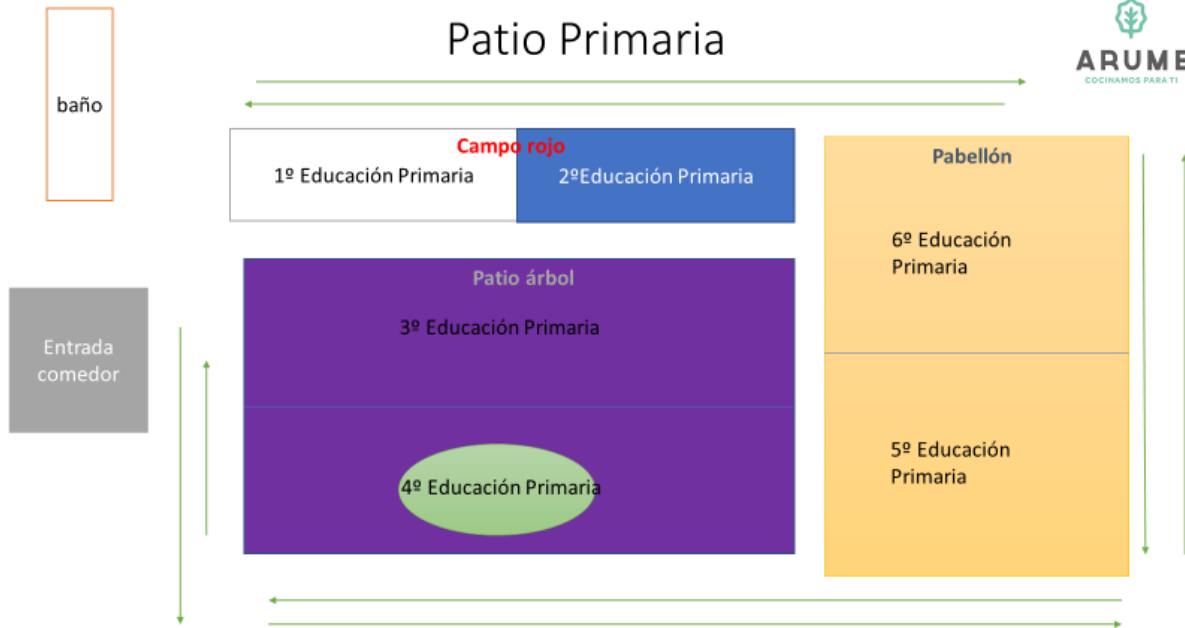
Patio Primaria

ARUMB
COCINAMOS PARA TI

baño

Campo rojo

1º Educación Primaria

2ºEducación Primaria

Pabellón

6º Educación Primaria

Patio árbol

3º Educación Primaria

Entrada comedor

4º Educación Primaria

5º Educación Primaria